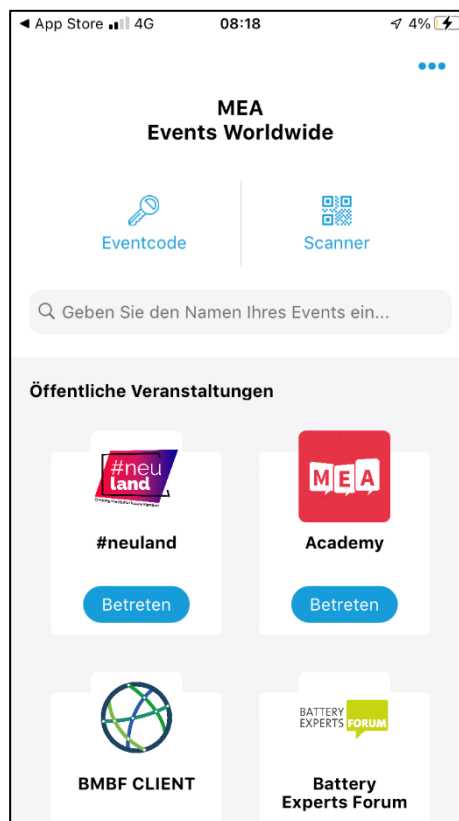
◀ App Store 4G 08:18 4%

•••

MEA
Events Worldwide

Eventcode

Scanner

Geben Sie den Namen Ihres Events ein...

Öffentliche Veranstaltungen

#neu land
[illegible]

#neuland

Betreten

MEA

Academy

Betreten

BMBF CLIENT

BATTERY EXPERTS FORUM

Battery Experts Forum